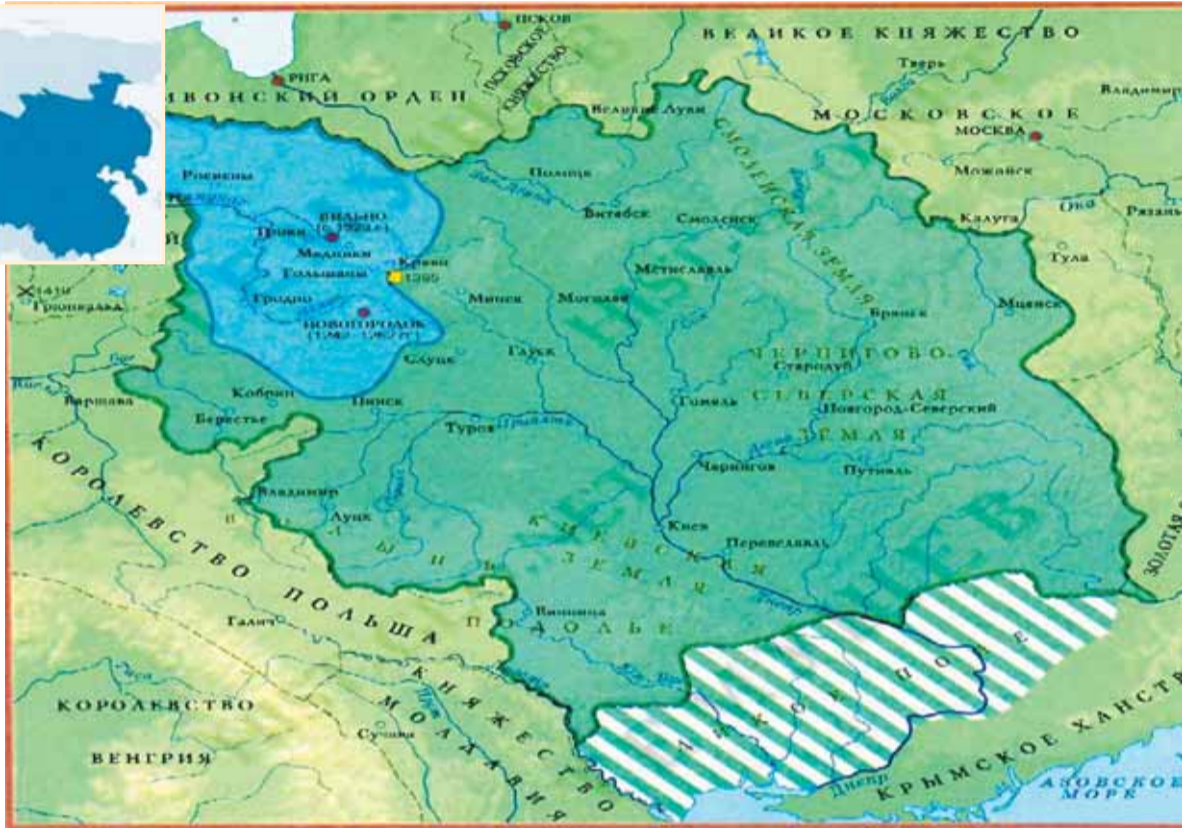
ПСКОВ
ПСКОВСКОЕ КНЯЖЕСТВО
ВЕЛИКОЕ КНЯЖЕСТВО
РИГА
ЛИВОНСКИЙ ОРДЕН
Великие Луки
Тверь
Владимир
МОСКОВСКОЕ
МОСКВА
СМОЛЕНСКАЯ ЗЕМЛЯ
Можайск
Россиены
Полоцк
Витебск
Смоленск
Калуга
Ока
Рязань
ВИЛЬНО
Троки
Медники
Гольшаны
Крево
1385
Тула
1410
Грюнвальд
Гродно
НОВОГОРОДОК
Минск
Могилев
Мценск
Брянск
Слуцк
Глуск
ЧЕРНИГОВО-
Стародуб
СЕВЕРСКАЯ
ЗЕМЛЯ
Новгород-Северский
Кобрин
Пинск
Гомель
Варшава
Берестье
Туров
Припять
Чернигов
Путивль
Владимир
КОРОЛЕВСТВО ПОЛЬША
Луцк
Киев
КИЕВСКАЯ ЗЕМЛЯ
Переяславль
ЗОЛОТАЯ
Винница
ПОДОЛЬЕ
Галич
ДИКОЕ ПОЛЕ
КНЯЖЕСТВО МОЛДАВИЯ
КОРОЛЕВСТВО
Сучава
ВЕНГРИЯ
Днепр
КРЫМСКОЕ ХАНСТВО
АЗОВСКОЕ МОРЕ